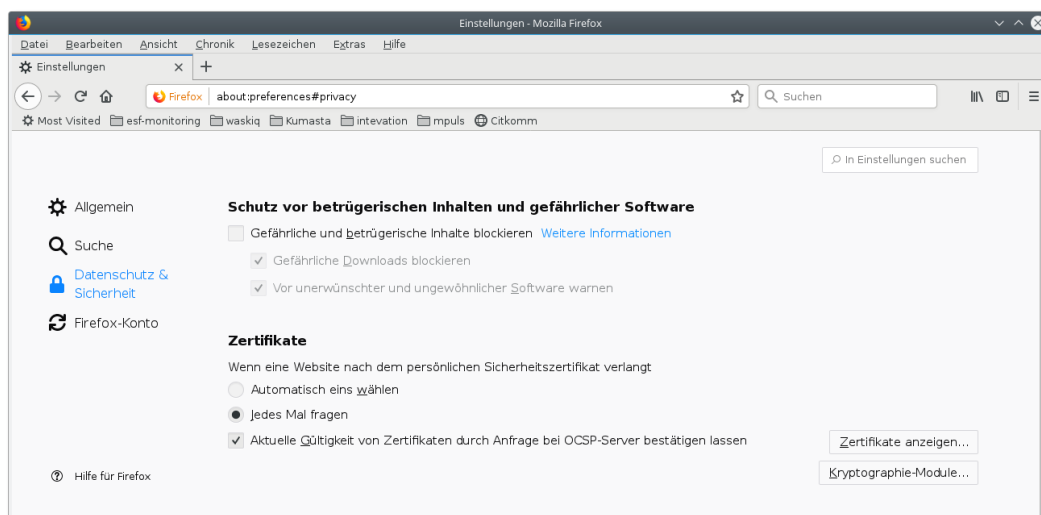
Einstellungen - Mozilla Firefox

Datei Bearbeiten Ansicht Chronik Lesezeichen Extras Hilfe

Einstellungen ×

+

Firefox about:preferences#privacy

Suchen

Most Visited esf-monitoring waskiq Kumasta intevation mpuls Citkomm

In Einstellungen suchen

Allgemein

Suche

Datenschutz & Sicherheit

Firefox-Konto

Hilfe für Firefox

Schutz vor betrügerischen Inhalten und gefährlicher Software

Gefährliche und betrügerische Inhalte blockieren Weitere Informationen

Gefährliche Downloads blockieren

Vor unerwünschter und ungewöhnlicher Software warnen

Zertifikate

Wenn eine Website nach dem persönlichen Sicherheitszertifikat verlangt

Automatisch eins wählen

Jedes Mal fragen

Aktuelle Gültigkeit von Zertifikaten durch Anfrage bei OCSP-Server bestätigen lassen

Zertifikate anzeigen...

Kryptographie-Module...